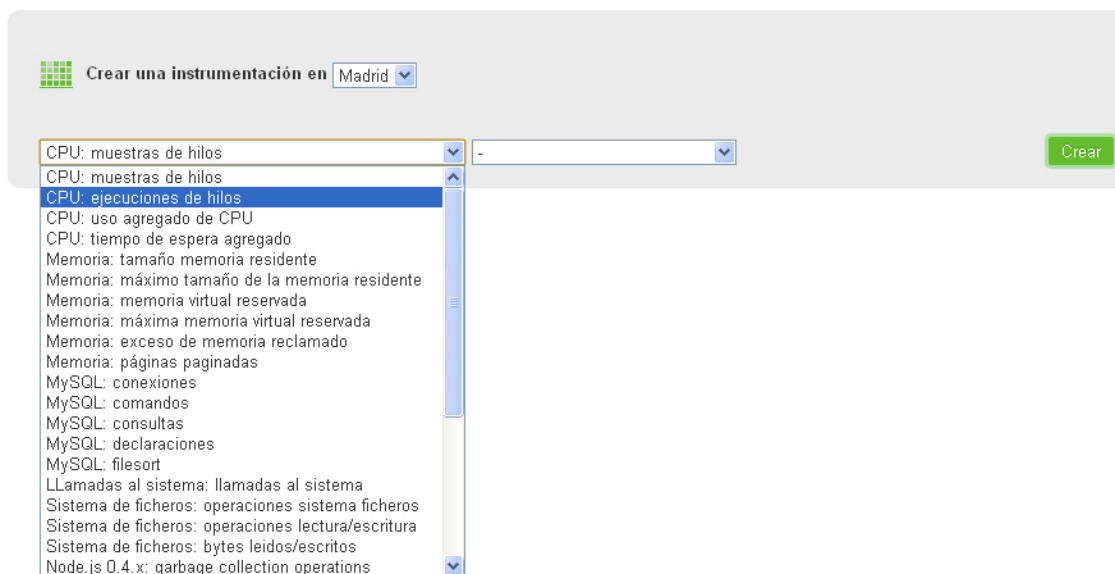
Crear una instrumentación en Madrid

CPU: muestras de hilos
-
Crear

CPU: muestras de hilos
CPU: ejecuciones de hilos
CPU: uso agregado de CPU
CPU: tiempo de espera agregado
Memoria: tamaño memoria residente
Memoria: máximo tamaño de la memoria residente
Memoria: memoria virtual reservada
Memoria: máxima memoria virtual reservada
Memoria: exceso de memoria reclamado
Memoria: páginas paginadas
MySQL: conexiones
MySQL: comandos
MySQL: consultas
MySQL: declaraciones
MySQL: filesort
LLamadas al sistema: llamadas al sistema
Sistema de ficheros: operaciones sistema ficheros
Sistema de ficheros: operaciones lectura/escritura
Sistema de ficheros: bytes leidos/escritos
Node.js 0.4.x: garbage collection operations